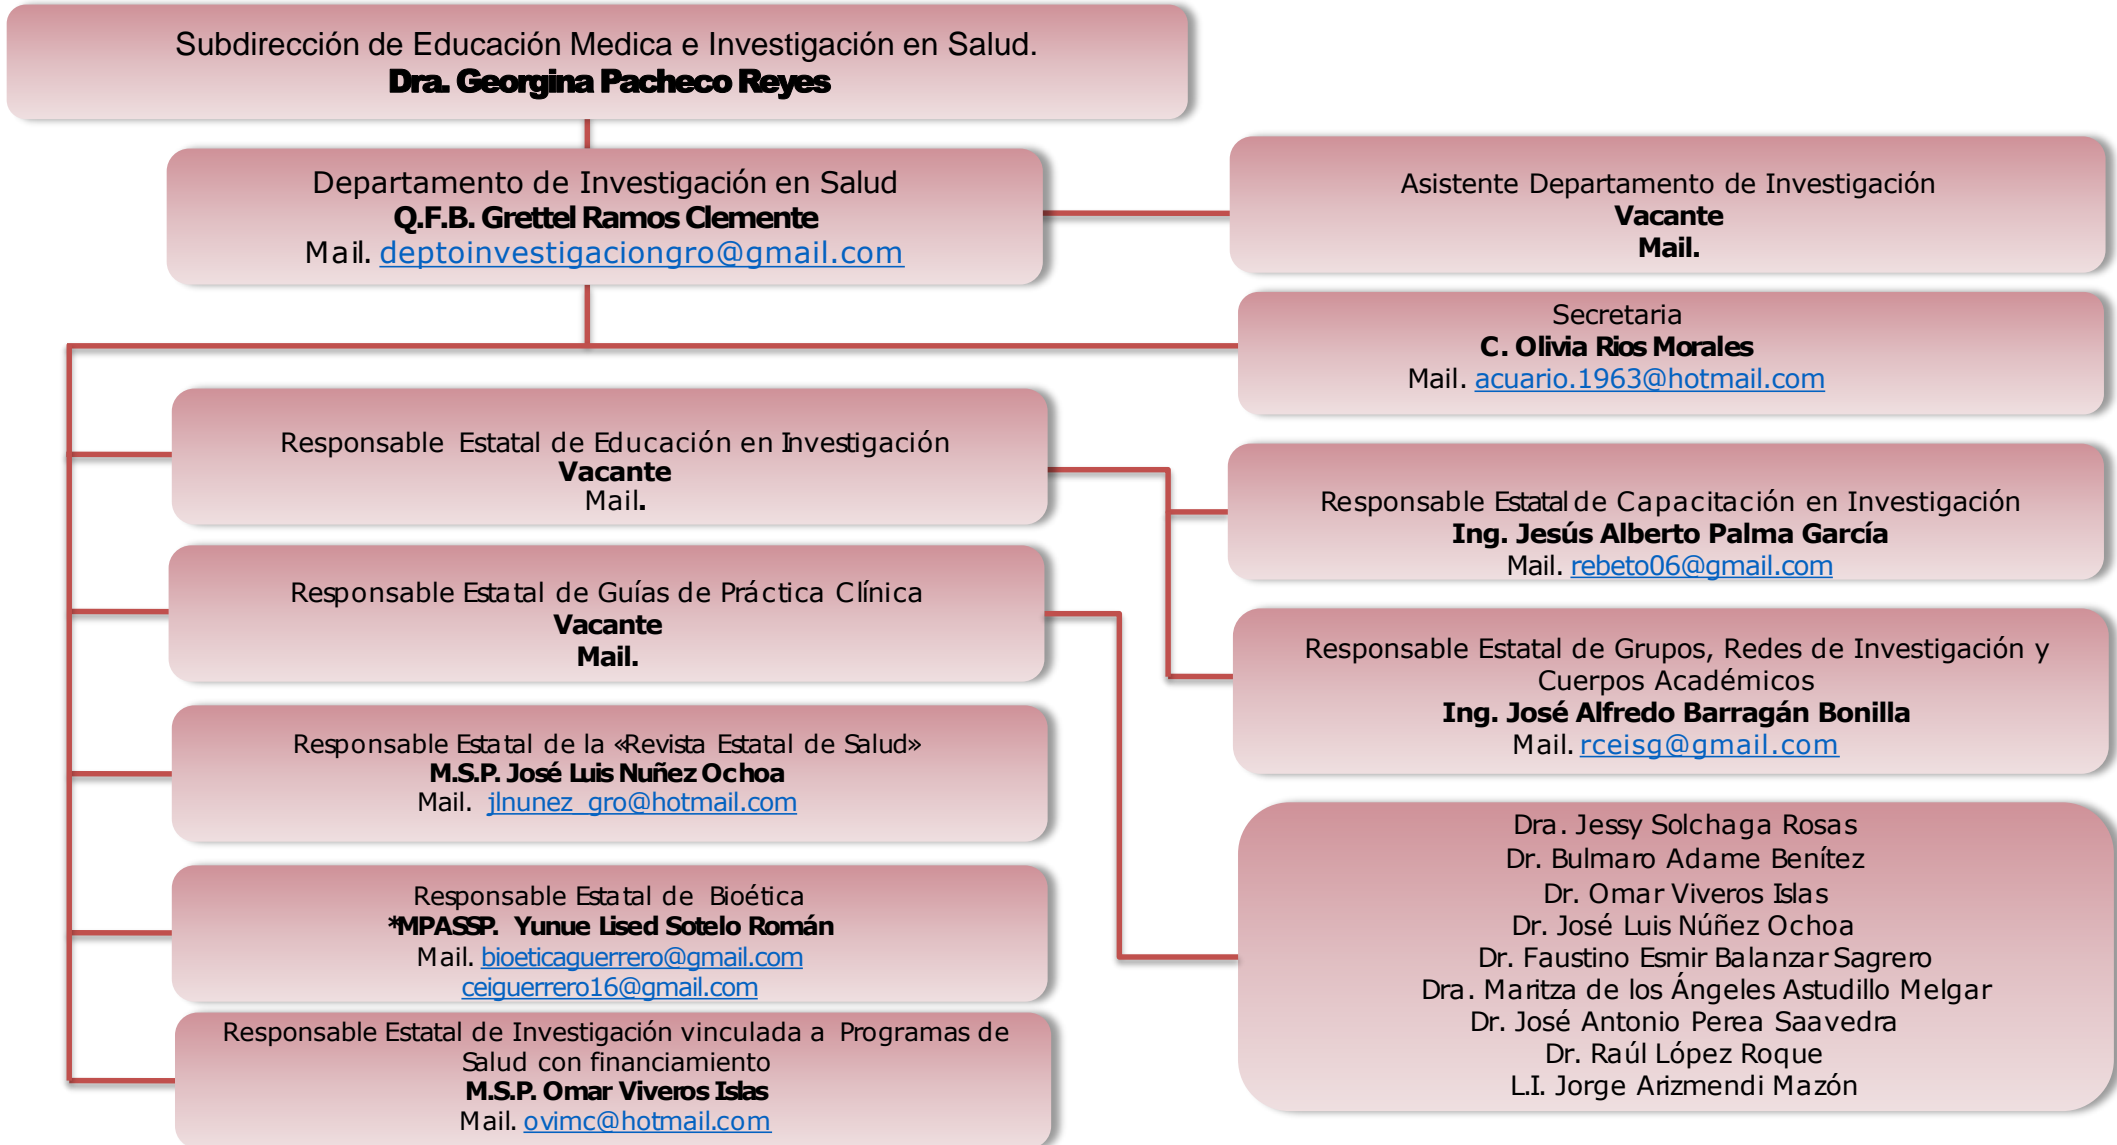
Subdirección de Educación Medica e Investigación en Salud.
Dra. Georgina Pacheco Reyes

Departamento de Investigación en Salud
Q.F.B. Grettel Ramos Clemente
Mail. deptoinvestigaciongro@gmail.com

Asistente Departamento de Investigación
Vacante
Mail.

Secretaria
C. Olivia Rios Morales
Mail. acuario.1963@hotmail.com

Responsable Estatal de Educación en Investigación
Vacante
Mail.

Responsable Estatal de Capacitación en Investigación
Ing. Jesús Alberto Palma García
Mail. rebeto06@gmail.com

Responsable Estatal de Guías de Práctica Clínica
Vacante
Mail.

Responsable Estatal de Grupos, Redes de Investigación y Cuerpos Académicos
Ing. José Alfredo Barragán Bonilla
Mail. rceisg@gmail.com

Responsable Estatal de la «Revista Estatal de Salud»
M.S.P. José Luis Nuñez Ochoa
Mail. jlnunez_gro@hotmail.com

Dra. Jessy Solchaga Rosas
Dr. Bulmaro Adame Benítez
Dr. Omar Viveros Islas
Dr. José Luis Núñez Ochoa
Dr. Faustino Esmir Balanzar Sagrero
Dra. Maritza de los Ángeles Astudillo Melgar
Dr. José Antonio Perea Saavedra
Dr. Raúl López Roque
L.I. Jorge Arizmendi Mazón

Responsable Estatal de Bioética
*MPASSP. Yunue Lised Sotelo Román
Mail. bioeticaguerrero@gmail.com
ceiguerrero16@gmail.com

Responsable Estatal de Investigación vinculada a Programas de Salud con financiamiento
M.S.P. Omar Viveros Islas
Mail. ovimc@hotmail.com